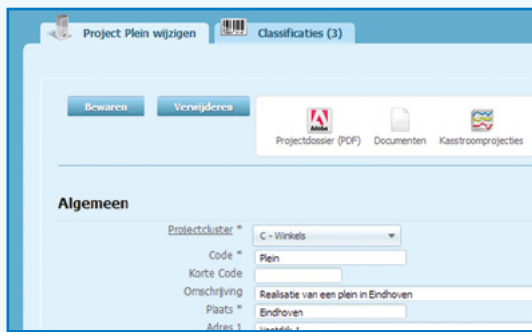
Project Plein wijzigen
Classificaties (3)

Bewaren
Verwijderen

Adobe
Projectdossier (PDF)
Documenten
Kasstroomprojecties

Algemeen

Projectcluster * C - Winkels
Code * Plein
Korte Code
Omschrijving Realisatie van een plein in Eindhoven
Plaats * Eindhoven
Adres 1 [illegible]